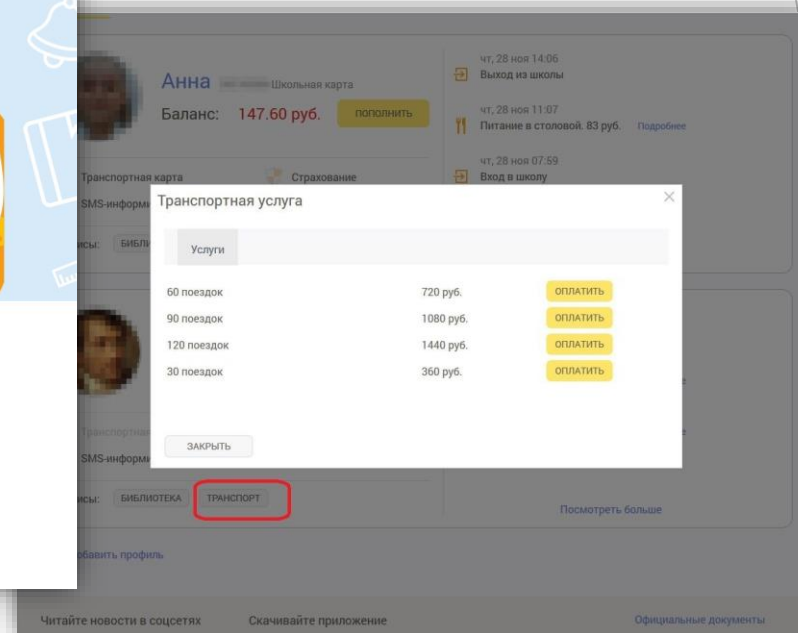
Анна Школьная карта

Баланс: 147.60 руб. ПОПОЛНИТЬ

Транспортная карта Страхование

SMS-информ

исы: БИБЛ

чт, 28 ноя 14:06
Выход из школы

чт, 28 ноя 11:07
Питание в столовой. 83 руб. Подробнее

чт, 28 ноя 07:59
Вход в школу

Транспортная услуга

Услуги

| | | |
|---|---|---|
| 60 поездок | 720 руб. | ОПЛАТИТЬ |
| 90 поездок | 1080 руб. | ОПЛАТИТЬ |
| 120 поездок | 1440 руб. | ОПЛАТИТЬ |
| 30 поездок | 360 руб. | ОПЛАТИТЬ |

ЗАКРЫТЬ

Транспортная

SMS-информ

исы: БИБЛИОТЕКА ТРАНСПОРТ

Посмотреть больше

обавить профиль

Читайте новости в соцсетях Скачивайте приложение Официальные документы